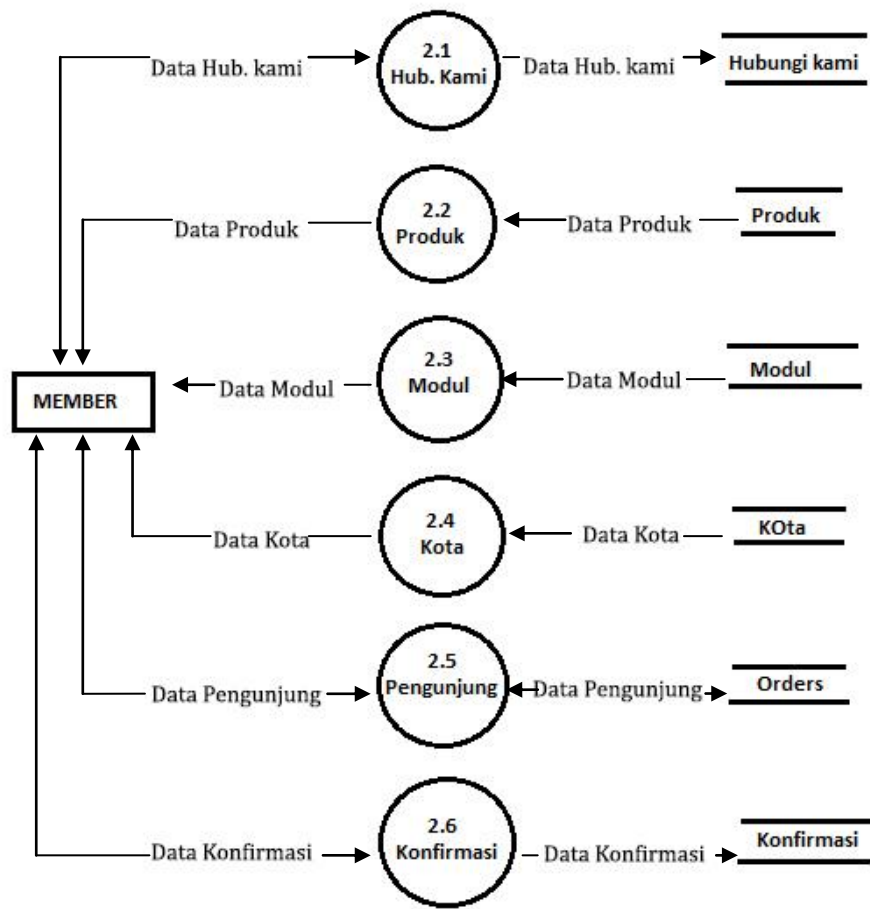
Data Hub. kami

2.1
Hub. Kami

Data Hub. kami

Hubungi kami

Data Produk

2.2
Produk

Data Produk

Produk

MEMBER

Data Modul

2.3
Modul

Data Modul

Modul

Data Kota

2.4
Kota

Data Kota

KOta

Data Pengunjung

2.5
Pengunjung

Data Pengunjung

Orders

Data Konfirmasi

2.6
Konfirmasi

Data Konfirmasi

Konfirmasi